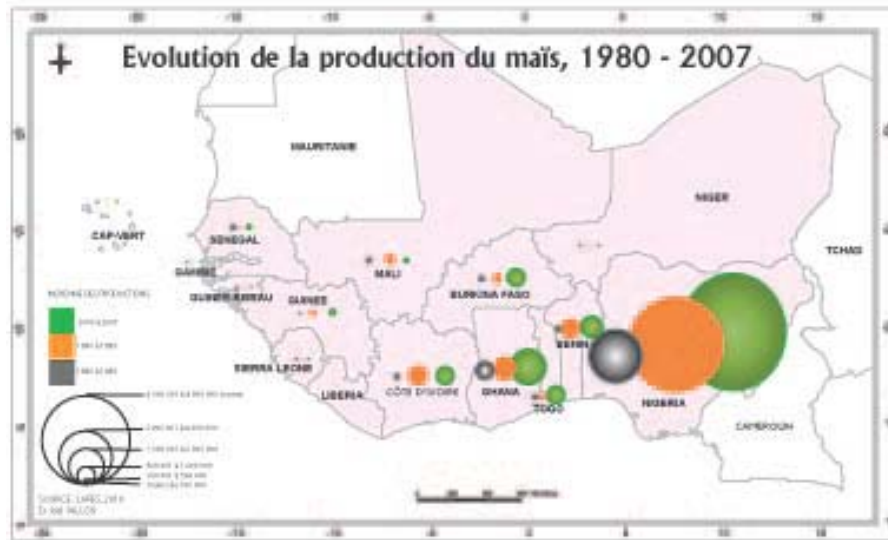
-20 -20 -15 -10 -5 0 5 10 15

Evolution de la production du maïs, 1980 - 2007

MAURITANIE

NIGER

TCHAD

CAP-VERT

SENEGAL

GAMBIE

GUINEE-BISSAU

MALI

BURKINA FASO

GUINEE

BENIN

SIERRA LEONE

LIBERIA

CÔTE D'IVOIRE

GHANA

TOGO

NIGERIA

CAMEROUN

MOYENNE DES PRODUCTIONS

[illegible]

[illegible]

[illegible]

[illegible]

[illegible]

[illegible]

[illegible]

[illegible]

SOURCE: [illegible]

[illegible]

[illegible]

-20 -20 -15 -10 -5 0 5 10 15